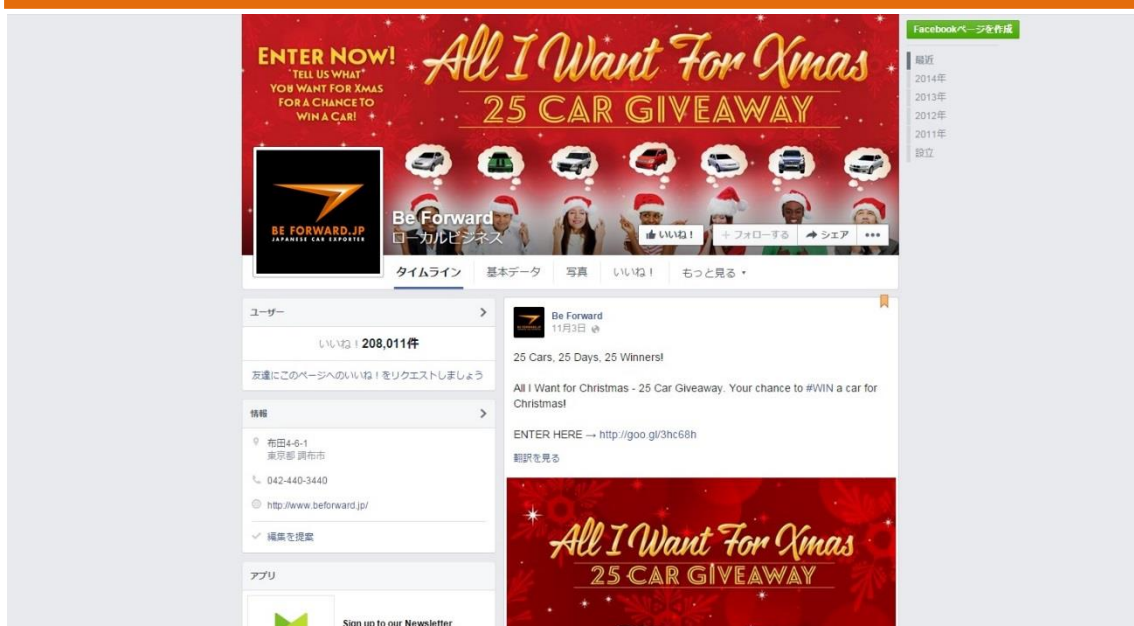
ENTER NOW!
"TELL US WHAT"
YOU WANT FOR XMAS
FOR A CHANCE TO
WIN A CAR!

All I Want For Xmas
25 CAR GIVEAWAY

BE FORWARD.JP
JAPANESE CAR EXPORTER

Be Forward
ローカルビジネス

いいね！ + フォローする シェア •••

タイムライン 基本データ 写真 いいね！ もっと見る ▾

Facebookページを作成

最近
2014年
2013年
2012年
2011年
設立

ユーザー
いいね！208,011件
友達にこのページへのいいね！をリクエストしましょう

情報
布田4-6-1
東京都 調布市
042-440-3440
http://www.beforward.jp/
編集を提案

アプリ
Sign up to our Newsletter

Be Forward
11月3日

25 Cars, 25 Days, 25 Winners!

All I Want for Christmas - 25 Car Giveaway. Your chance to #WIN a car for Christmas!

ENTER HERE → http://goo.gl/3hc68h

翻訳を見る

All I Want For Xmas
25 CAR GIVEAWAY